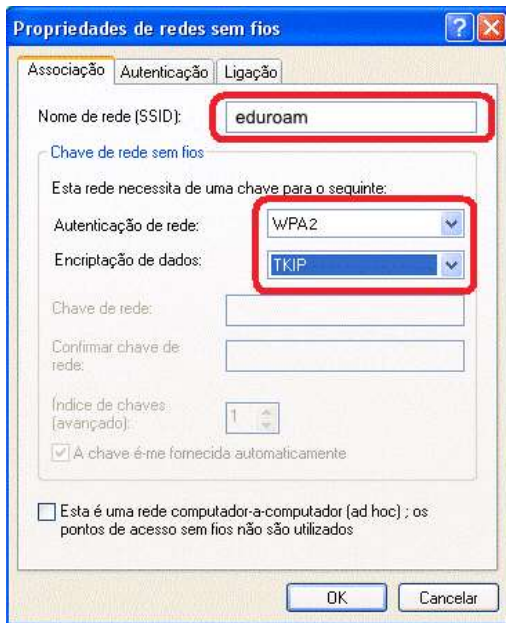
Propriedades de redes sem fios

Associação | Autenticação | Ligação

Nome de rede (SSID): eduroam

Chave de rede sem fios

Esta rede necessita de uma chave para o seguinte:

Autenticação de rede: WPA2

Encriptação de dados: TKIP

Chave de rede:

Confirmar chave de rede:

Índice de chaves (avançado): 1

A chave é-me fornecida automaticamente

Esta é uma rede computador-a-computador (ad hoc) ; os pontos de acesso sem fios não são utilizados

OK Cancelar